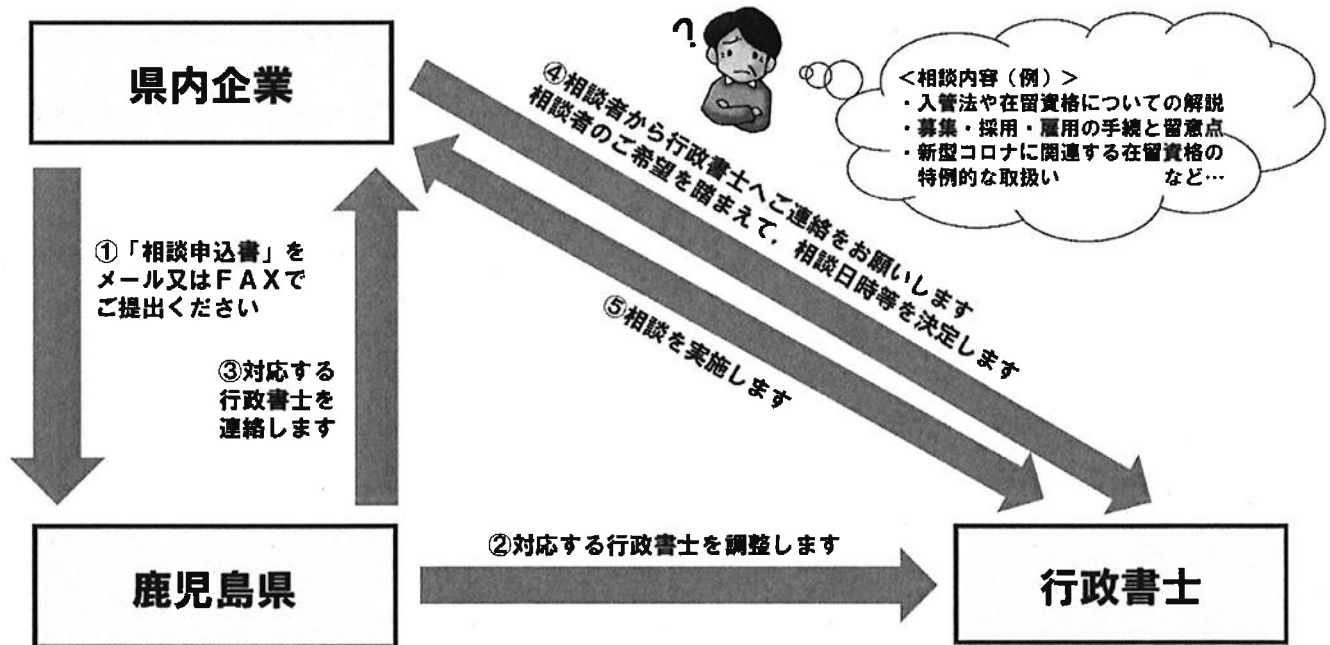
県内企業

<相談内容（例）>
・入管法や在留資格についての解説
・募集・採用・雇用の手続と留意点
・新型コロナに関連する在留資格の特例的な取扱い　など…

④相談者から行政書士へご連絡をお願いします
相談者のご希望を踏まえて，相談日時等を決定します

①「相談申込書」をメール又はＦＡＸでご提出ください

③対応する行政書士を連絡します

⑤相談を実施します

②対応する行政書士を調整します

鹿児島県

行政書士